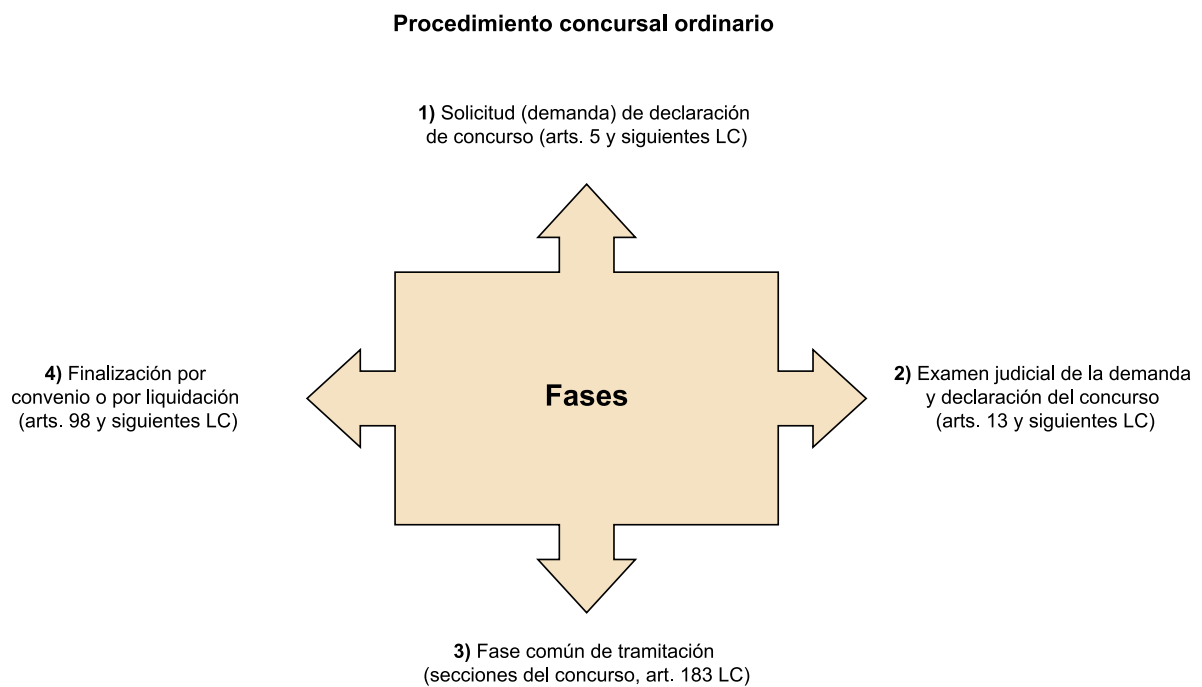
Procedimiento concursal ordinario

1) Solicitud (demanda) de declaración de concurso (arts. 5 y siguientes LC)

4) Finalización por convenio o por liquidación (arts. 98 y siguientes LC)

Fases

2) Examen judicial de la demanda y declaración del concurso (arts. 13 y siguientes LC)

3) Fase común de tramitación (secciones del concurso, art. 183 LC)